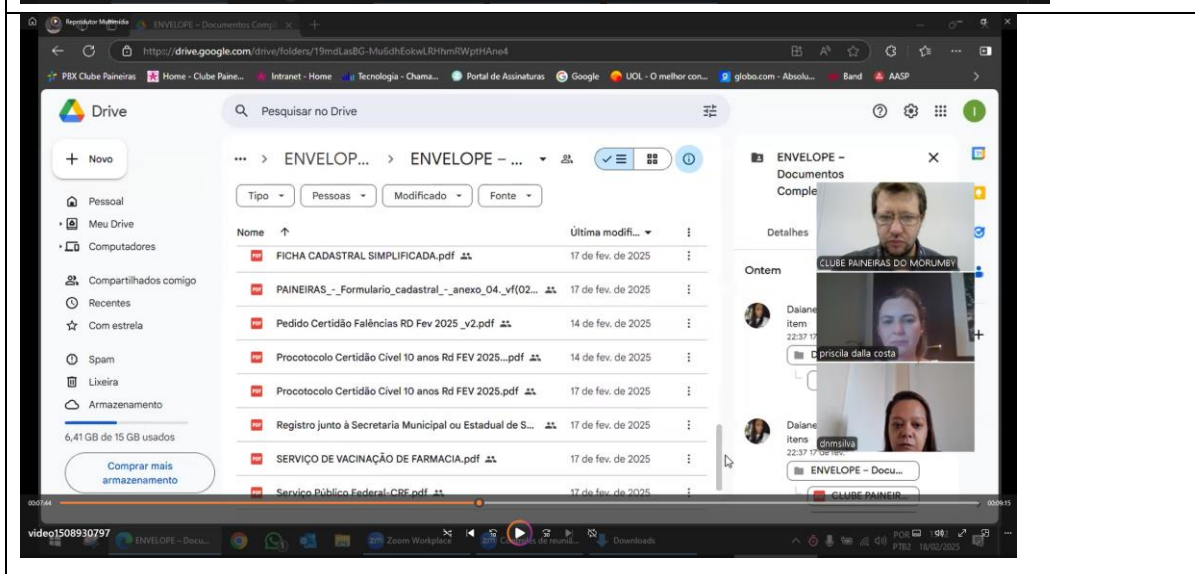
Reprodutor Multimídia
ENVELOPE – Documentos Compl
https://drive.google.com/drive/folders/19mdLasBG-Mu6dhEokwLRHhmRWptHAne4
PBX Clube Paineiras | Home - Clube Paine... | Intranet - Home | Tecnologia - Chama... | Portal de Assinaturas | Google | UOL - O melhor con... | globo.com - Absolu... | Band | AASP

Drive
Pesquisar no Drive
Novo
Pessoal
Meu Drive
Computadores
Compartilhados comigo
Recentes
Com estrela
Spam
Lixeira
Armazenamento
6,41 GB de 15 GB usados
Comprar mais armazenamento

... > ENVELOP... > ENVELOPE – ...
Tipo | Pessoas | Modificado | Fonte

| Nome ↑ | Última modifi... |
|---|---|
| FICHA CADASTRAL SIMPLIFICADA.pdf | 17 de fev. de 2025 |
| PAINEIRAS_-_Formulario_cadastral_-_anexo_04._vf(02... | 17 de fev. de 2025 |
| Pedido Certidão Falências RD Fev 2025 _v2.pdf | 14 de fev. de 2025 |
| Procotocolo Certidão Cível 10 anos Rd FEV 2025...pdf | 14 de fev. de 2025 |
| Procotocolo Certidão Cível 10 anos Rd FEV 2025.pdf | 17 de fev. de 2025 |
| Registro junto à Secretaria Municipal ou Estadual de S... | 17 de fev. de 2025 |
| SERVIÇO DE VACINAÇÃO DE FARMACIA.pdf | 17 de fev. de 2025 |
| Serviço Público Federal-CRF.pdf | 17 de fev. de 2025 |

ENVELOPE – Documentos Comple
Detalhes
Ontem
Daiane
item
22:37
Daiane
itens
22:37 17 de fev.
ENVELOPE – Docu...
CLUBE PAINEIR...
CLUBE PAINEIRAS DO MORUMBY
priscila dalla costa
dnmsilva

00:07:44
00:09:15
video1508930797
ENVELOPE – Docu...
Zoom Workplace
Controles de reunião
Downloads
POR PTB2 18/02/2025